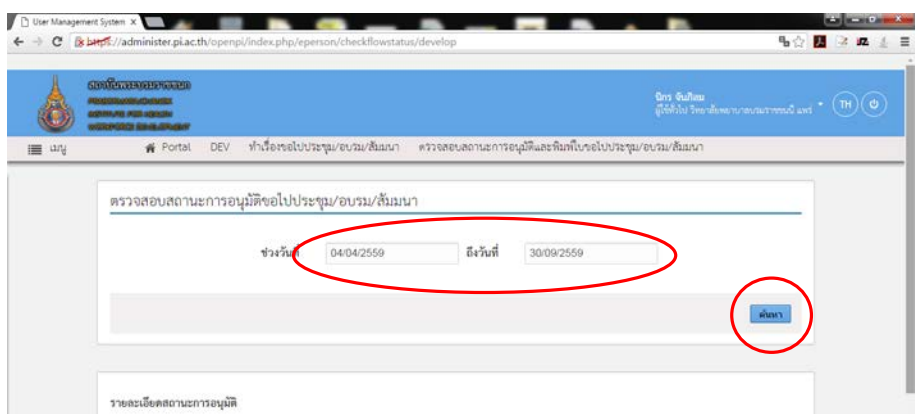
User Management System ×

https://administer.pi.ac.th/openpi/index.php/eperson/checkflowstatus/develop

สถาบันพระบรมราชชนก
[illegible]
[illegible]
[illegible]

นิภร จันทิสม
ผู้ใช้ทั่วไป วิทยาลัยพยาบาลบรมราชชนนี แพร่

TH

เมนู

Portal DEV ทำเรื่องขอไปประชุม/อบรม/สัมมนา ตรวจสอบสถานะการอนุมัติและพิมพ์ใบขอไปประชุม/อบรม/สัมมนา

ตรวจสอบสถานะการอนุมัติขอไปประชุม/อบรม/สัมมนา

ช่วงวันที่ 04/04/2559 ถึงวันที่ 30/09/2559

ค้นหา

รายละเอียดสถานะการอนุมัติ